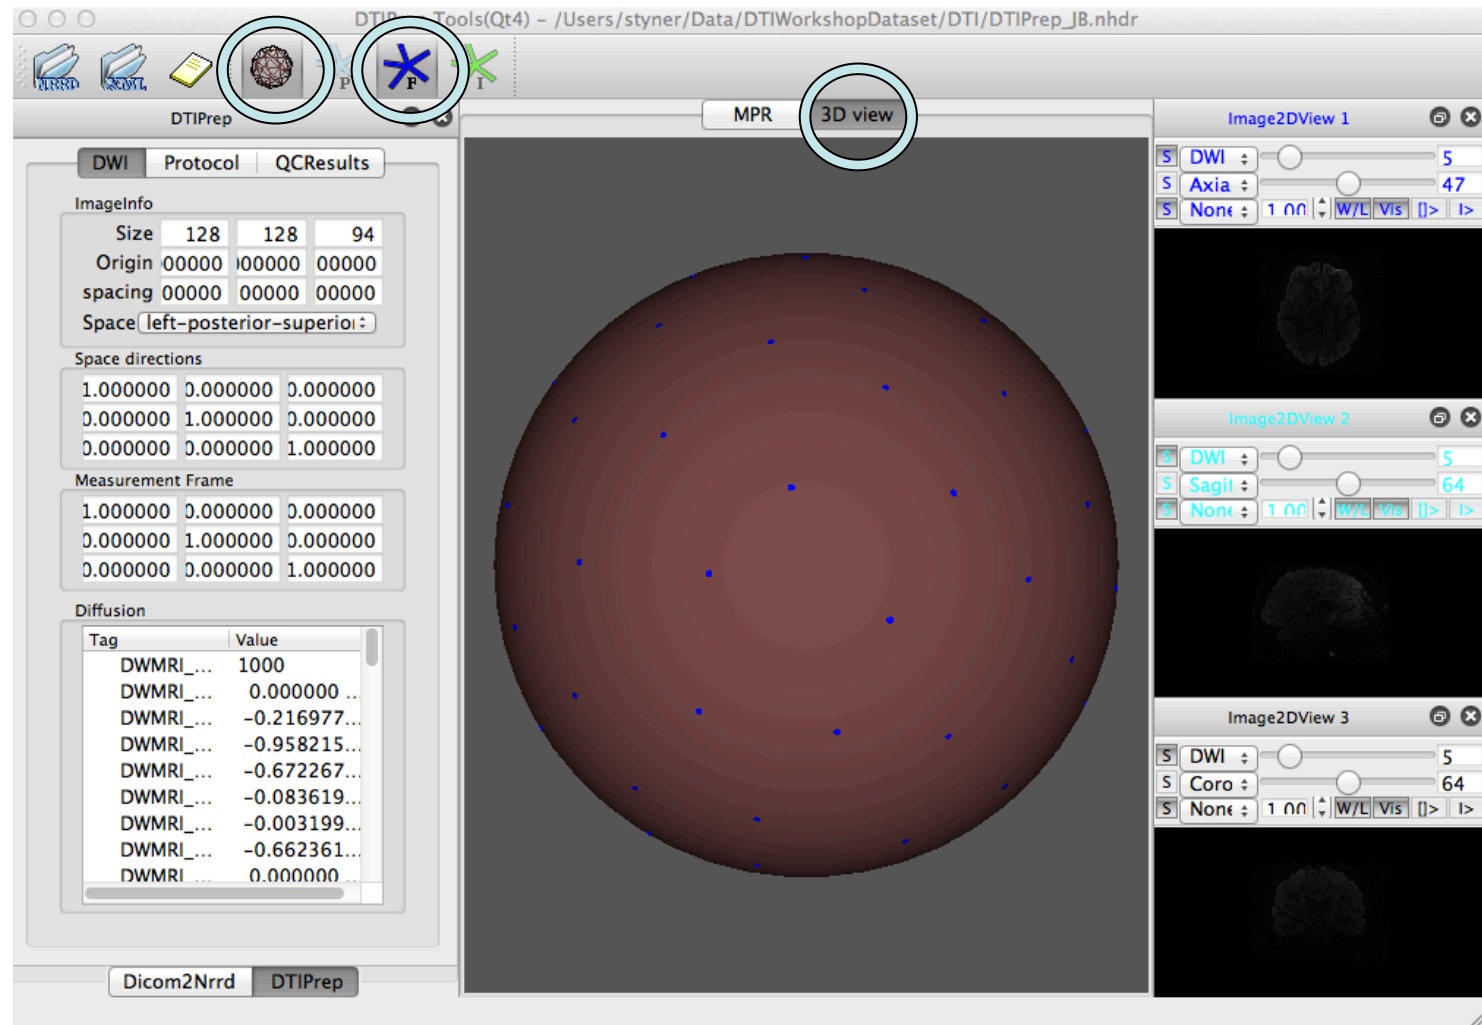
DTIPrep Tools(Qt4) – /Users/styner/Data/DTIWorkshopDataset/DTI/DTIPrep_JB.nhdr

NRRD XML P F I

DTIPrep

DWI Protocol QCResults

ImageInfo

| Size | 128 | 128 | 94 |
|---|---|---|---|
| Origin | 00000 | 00000 | 00000 |
| spacing | 00000 | 00000 | 00000 |

Space left-posterior-superio

Space directions

| 1.000000 | 0.000000 | 0.000000 |
|---|---|---|
| 0.000000 | 1.000000 | 0.000000 |
| 0.000000 | 0.000000 | 1.000000 |

Measurement Frame

| 1.000000 | 0.000000 | 0.000000 |
|---|---|---|
| 0.000000 | 1.000000 | 0.000000 |
| 0.000000 | 0.000000 | 1.000000 |

Diffusion

| Tag | Value |
|---|---|
| DWMRI_... | 1000 |
| DWMRI_... | 0.000000 ... |
| DWMRI_... | -0.216977... |
| DWMRI_... | -0.958215... |
| DWMRI_... | -0.672267... |
| DWMRI_... | -0.083619... |
| DWMRI_... | -0.003199... |
| DWMRI_... | -0.662361... |
| DWMRI_... | 0.000000... |

Dicom2Nrrd DTIPrep

MPR 3D view

Image2DView 1
S DWI 5
S Axia 47
S None 1.00 W/L Vis [)> |>

Image2DView 2
S DWI 5
S Sagit 64
S None 1.00 W/L Vis [)> |>

Image2DView 3
S DWI 5
S Coro 64
S None 1.00 W/L Vis [)> |>